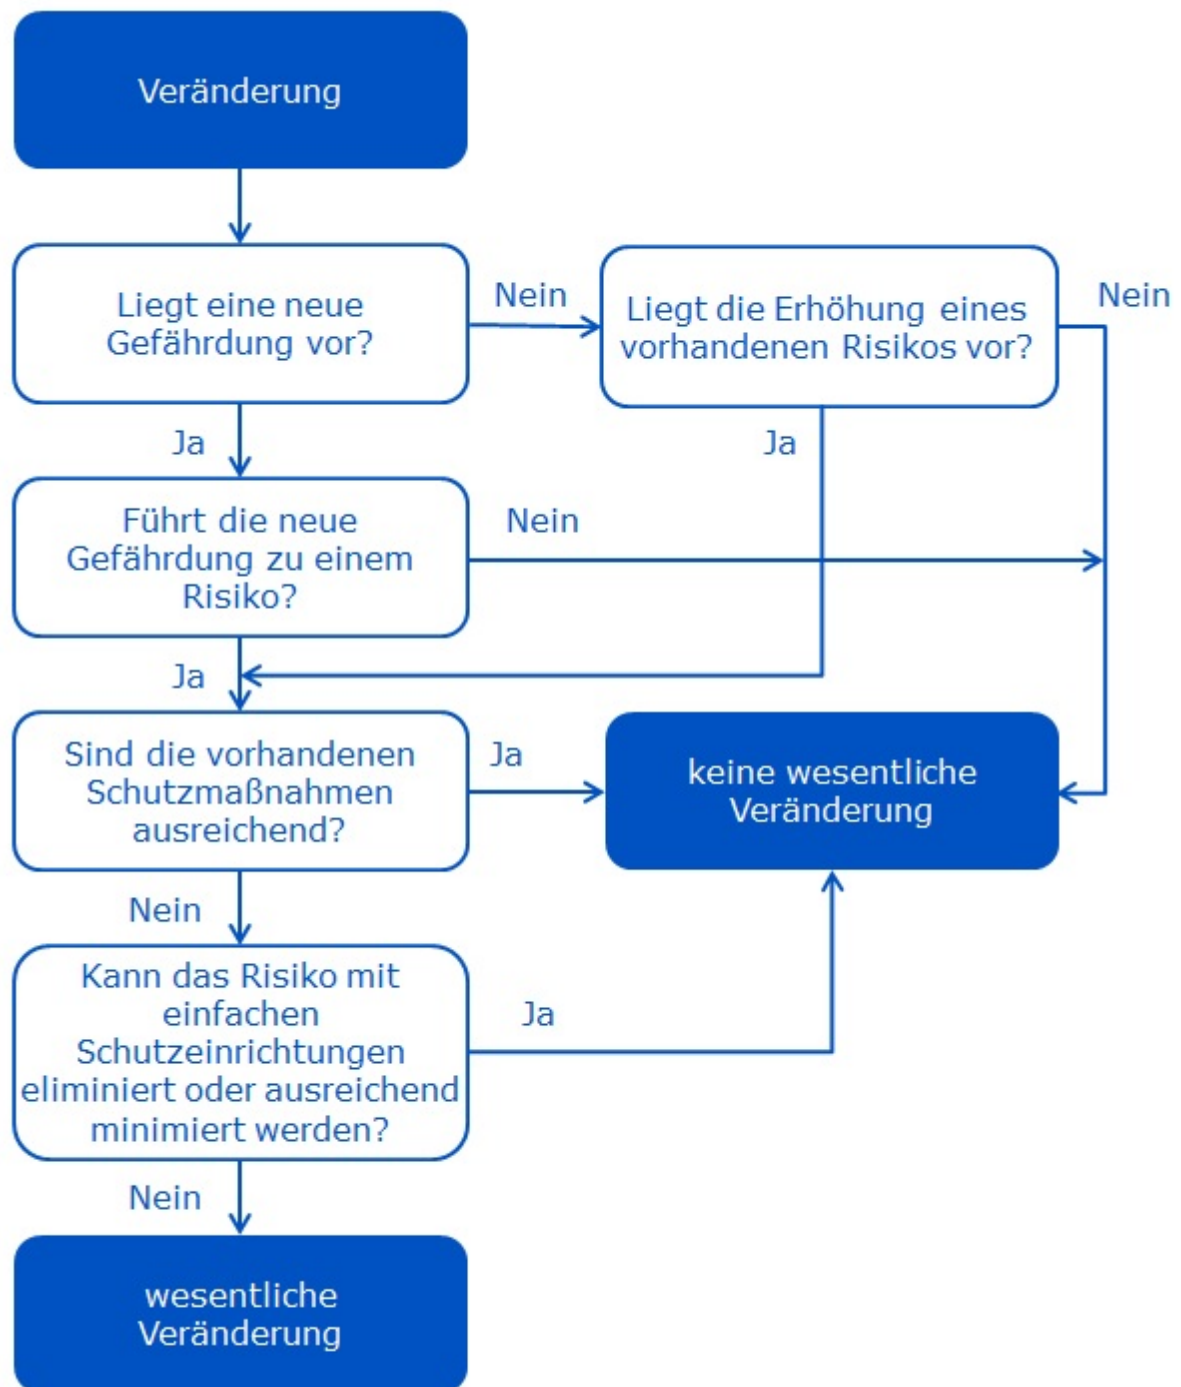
Veränderung

Liegt eine neue Gefährdung vor?

Nein

Liegt die Erhöhung eines vorhandenen Risikos vor?

Nein

Ja

Ja

Führt die neue Gefährdung zu einem Risiko?

Nein

Ja

Sind die vorhandenen Schutzmaßnahmen ausreichend?

Ja

keine wesentliche Veränderung

Nein

Kann das Risiko mit einfachen Schutzeinrichtungen eliminiert oder ausreichend minimiert werden?

Ja

Nein

wesentliche Veränderung